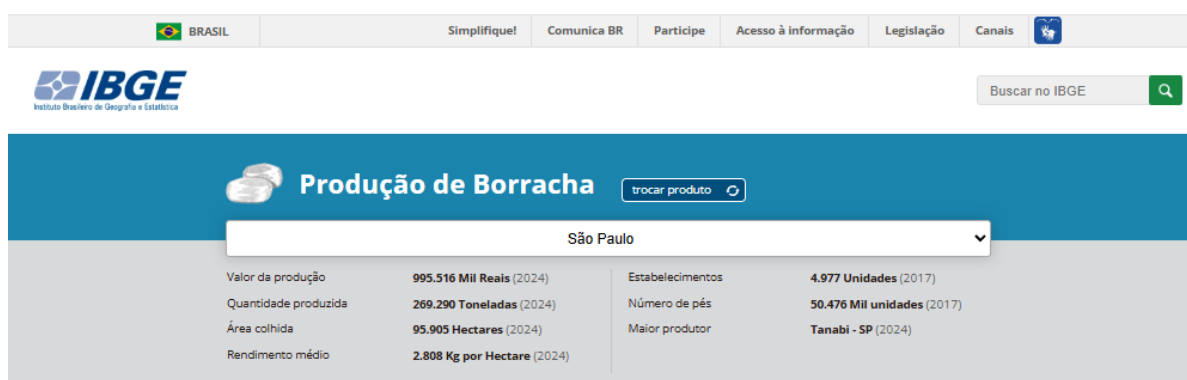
BRASIL Simplifique! Comunica BR Participe Acesso à informação Legislação Canais

IBGE
Instituto Brasileiro de Geografia e Estatística

Buscar no IBGE

Produção de Borracha trocar produto

São Paulo

| | |
|---|---|
| Valor da produção | 995.516 Mil Reais (2024) |
| Quantidade produzida | 269.290 Toneladas (2024) |
| Área colhida | 95.905 Hectares (2024) |
| Rendimento médio | 2.808 Kg por Hectare (2024) |

| | |
|---|---|
| Estabelecimentos | 4.977 Unidades (2017) |
| Número de pés | 50.476 Mil unidades (2017) |
| Maior produtor | Tanabi - SP (2024) |